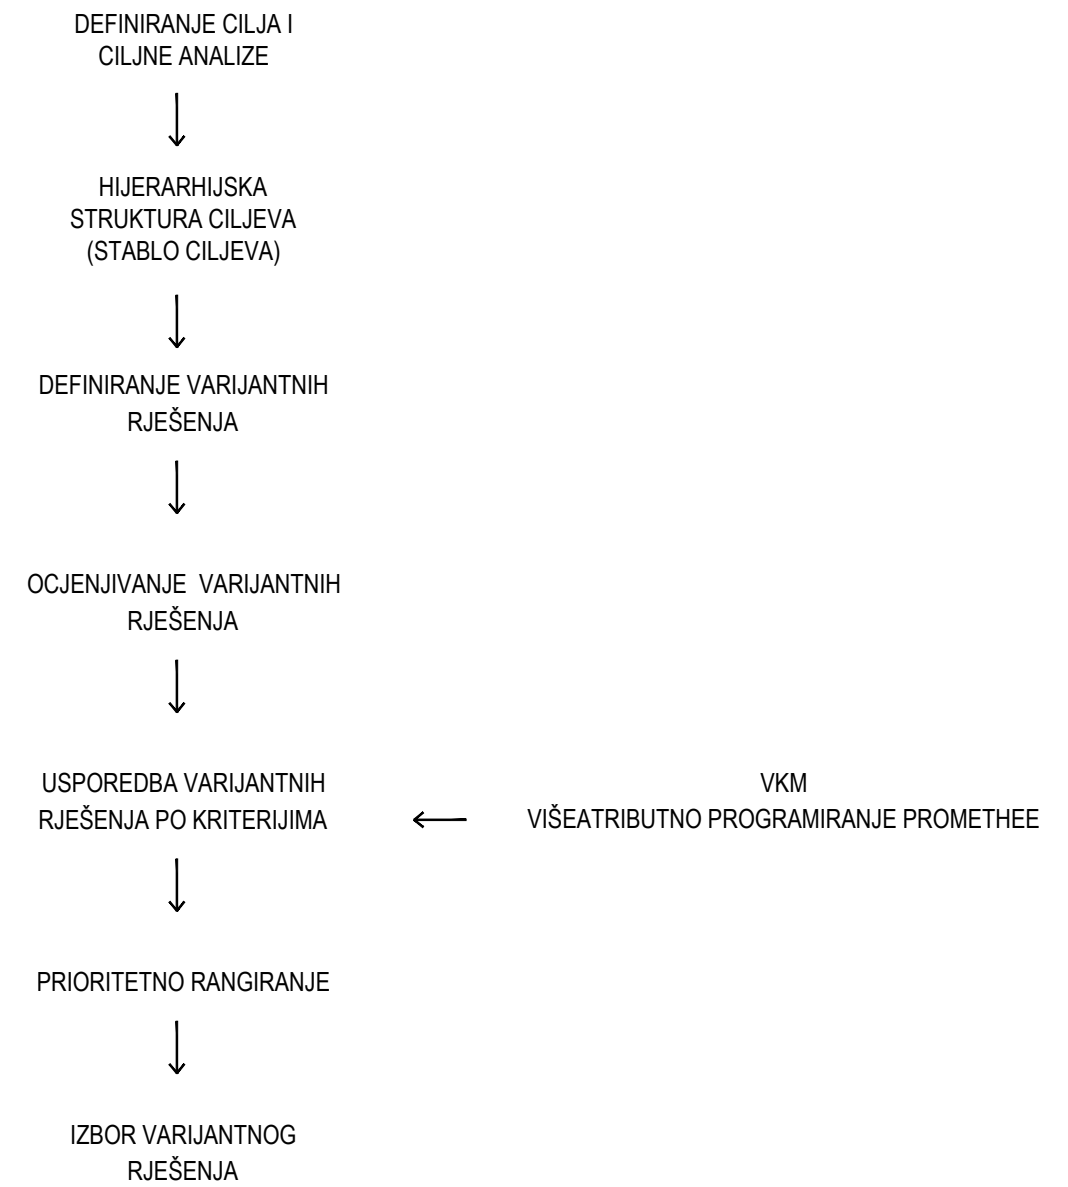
DEFINIRANJE CILJA I CILJNE ANALIZE

HIJERARHIJSKA STRUKTURA CILJEVA (STABLO CILJEVA)

DEFINIRANJE VARIJANTNIH RJEŠENJA

OCJENJIVANJE VARIJANTNIH RJEŠENJA

USPOREDBA VARIJANTNIH RJEŠENJA PO KRITERIJIMA

VKM
VIŠEATRIBUTNO PROGRAMIRANJE PROMETHEE

PRIORITETNO RANGIRANJE

IZBOR VARIJANTNOG RJEŠENJA